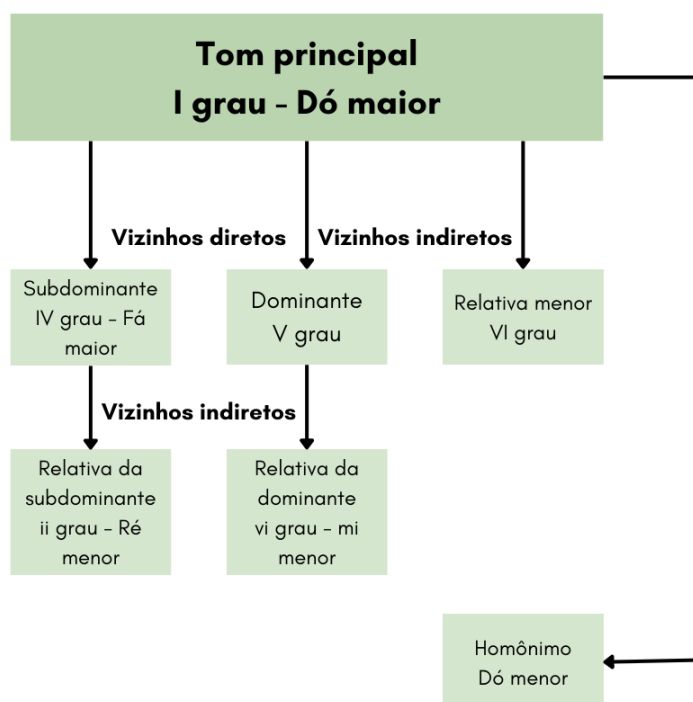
Tom principal
I grau - Dó maior

Vizinhos diretos

Vizinhos indiretos

Subdominante IV grau - Fá maior

Dominante V grau

Relativa menor VI grau

Vizinhos indiretos

Relativa da subdominante ii grau - Ré menor

Relativa da dominante vi grau - mi menor

Homônimo Dó menor